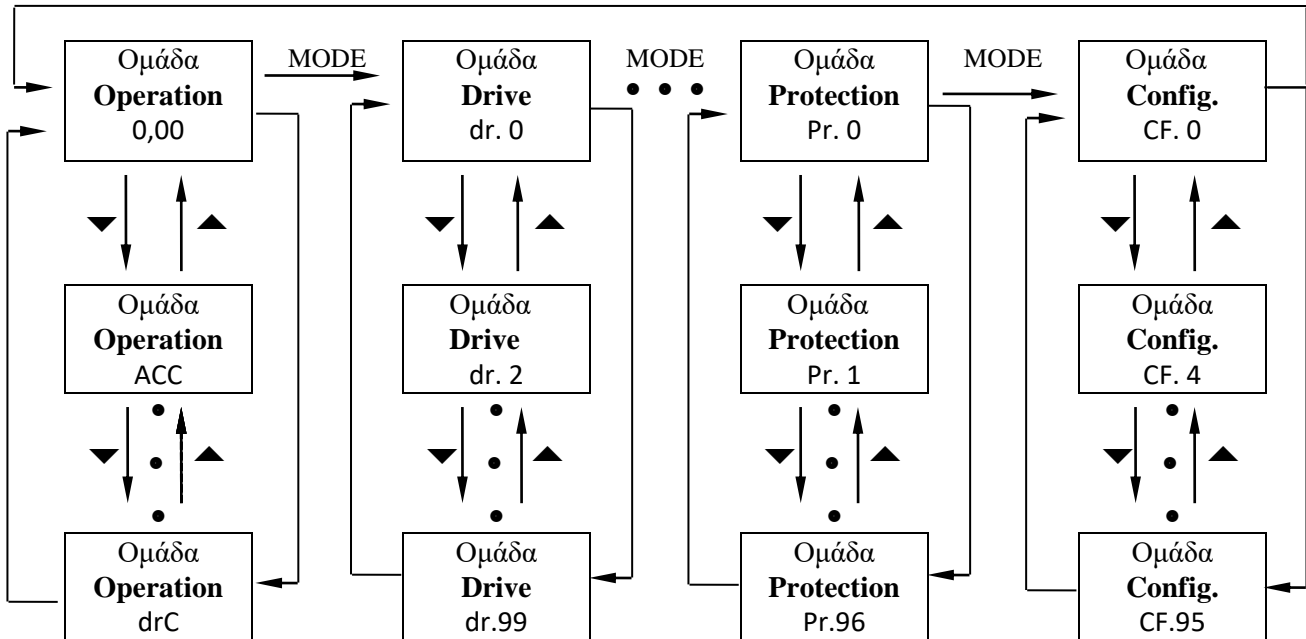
Ομάδα
**Operation**
0,00

MODE

Ομάδα
**Drive**
dr. 0

MODE

Ομάδα
**Protection**
Pr. 0

MODE

Ομάδα
**Config.**
CF. 0

Ομάδα
**Operation**
ACC

Ομάδα
**Drive**
dr. 2

Ομάδα
**Protection**
Pr. 1

Ομάδα
**Config.**
CF. 4

Ομάδα
**Operation**
drC

Ομάδα
**Drive**
dr.99

Ομάδα
**Protection**
Pr.96

Ομάδα
**Config.**
CF.95